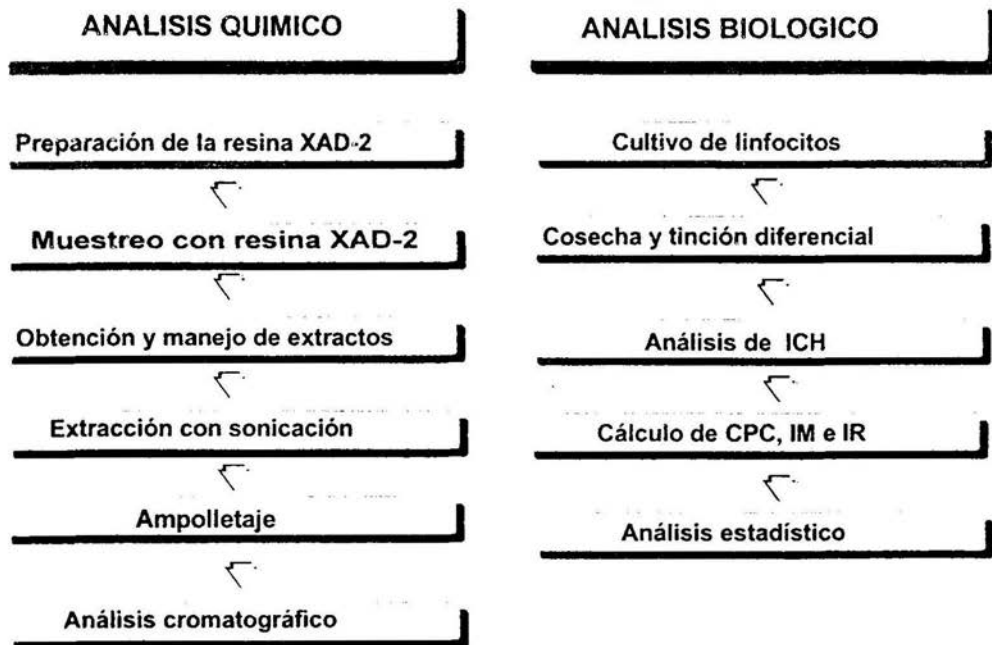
ANALISIS QUIMICO

Preparación de la resina XAD-2

Muestreo con resina XAD-2

Obtención y manejo de extractos

Extracción con sonicación

Ampolletaje

Análisis cromatográfico

ANALISIS BIOLOGICO

Cultivo de linfocitos

Cosecha y tinción diferencial

Análisis de ICH

Cálculo de CPC, IM e IR

Análisis estadístico